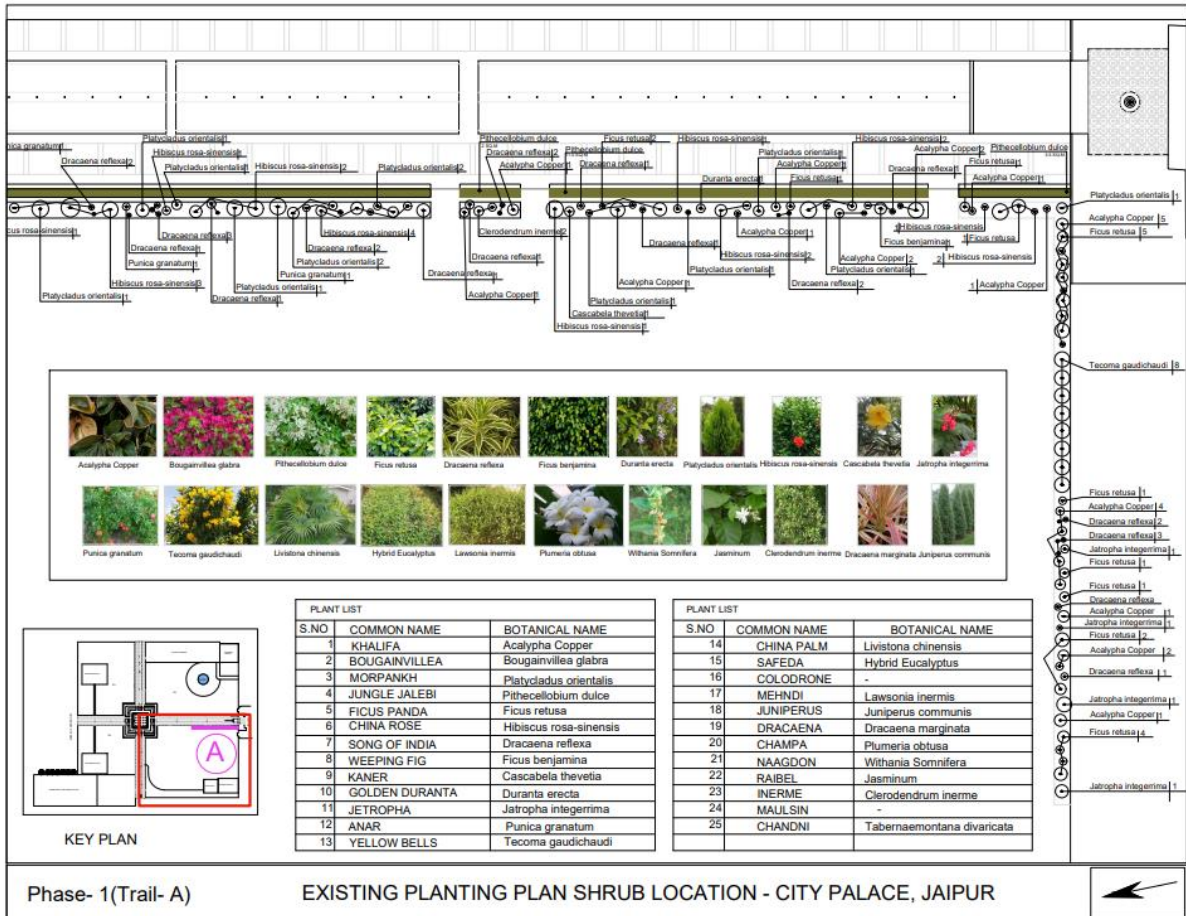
nica granatum 1
Platycladus orientalis 1
Hibiscus rosa-sinensis 1
Dracaena reflexa 2
Platycladus orientalis 1
Hibiscus rosa-sinensis 2
Platycladus orientalis 2
Pithecellobium dulce
Dracaena reflexa 2
Acalypha Copper 1
Ficus retusa 2
Pithecellobium dulce
Dracaena reflexa 1
Hibiscus rosa-sinensis
Platycladus orientalis
Acalypha Copper
Duranta erecta 1
Ficus retusa
Hibiscus rosa-sinensis 2
Dracaena reflexa 1
Acalypha Copper 2
Ficus retusa 1
Acalypha Copper 1
Pithecellobium dulce
Platycladus orientalis 1
Acalypha Copper 5
Ficus retusa 5

cus rosa-sinensis 1
Dracaena reflexa 3
Dracaena reflexa 1
Punica granatum 1
Hibiscus rosa-sinensis 3
Platycladus orientalis 1
Dracaena reflexa 1
Hibiscus rosa-sinensis 4
Dracaena reflexa 2
Platycladus orientalis 2
Punica granatum 1
Platycladus orientalis 1
Dracaena reflexa 1
Clerodendrum inerme 2
Dracaena reflexa 1
Acalypha Copper 1
Dracaena reflexa 1
Acalypha Copper 1
Hibiscus rosa-sinensis 2
Platycladus orientalis 1
Acalypha Copper 1
Platycladus orientalis 1
Cascabela thevetia 1
Hibiscus rosa-sinensis 1
Hibiscus rosa-sinensis
Ficus benjamina
Ficus retusa
Hibiscus rosa-sinensis
Acalypha Copper 2
Platycladus orientalis
Dracaena reflexa 2
Acalypha Copper 1

Tecoma gaudichaudi 8

Acalypha Copper
Bougainvillea glabra
Pithecellobium dulce
Ficus retusa
Dracaena reflexa
Ficus benjamina
Duranta erecta
Platycladus orientalis
Hibiscus rosa-sinensis
Cascabela thevetia
Jatropha integerrima
Punica granatum
Tecoma gaudichaudi
Livistona chinensis
Hybrid Eucalyptus
Lawsonia inermis
Plumeria obtusa
Withania Somnifera
Jasminum
Clerodendrum inerme
Dracaena marginata
Juniperus communis

Ficus retusa 1
Acalypha Copper 4
Dracaena reflexa 2
Dracaena reflexa 3
Jatropha integerrima 1
Ficus retusa 1
Ficus retusa 1
Dracaena reflexa
Acalypha Copper 1
Jatropha integerrima 1
Ficus retusa 2
Acalypha Copper 2
Dracaena reflexa 1
Jatropha integerrima 1
Acalypha Copper 1
Ficus retusa 4
Jatropha integerrima 1

PLANT LIST

| S.NO | COMMON NAME | BOTANICAL NAME |
|---|---|---|
| 1 | KHALIFA | Acalypha Copper |
| 2 | BOUGAINVILLEA | Bougainvillea glabra |
| 3 | MORPANKH | Platycladus orientalis |
| 4 | JUNGLE JALEBI | Pithecellobium dulce |
| 5 | FICUS PANDA | Ficus retusa |
| 6 | CHINA ROSE | Hibiscus rosa-sinensis |
| 7 | SONG OF INDIA | Dracaena reflexa |
| 8 | WEEPING FIG | Ficus benjamina |
| 9 | KANER | Cascabela thevetia |
| 10 | GOLDEN DURANTA | Duranta erecta |
| 11 | JETROPHA | Jatropha integerrima |
| 12 | ANAR | Punica granatum |
| 13 | YELLOW BELLS | Tecoma gaudichaudi |

PLANT LIST

| S.NO | COMMON NAME | BOTANICAL NAME |
|---|---|---|
| 14 | CHINA PALM | Livistona chinensis |
| 15 | SAFEDA | Hybrid Eucalyptus |
| 16 | COLODRONE | - |
| 17 | MEHNDI | Lawsonia inermis |
| 18 | JUNIPERUS | Juniperus communis |
| 19 | DRACAENA | Dracaena marginata |
| 20 | CHAMPA | Plumeria obtusa |
| 21 | NAAGDON | Withania Somnifera |
| 22 | RAIBEL | Jasminum |
| 23 | INERME | Clerodendrum inerme |
| 24 | MAULSIN | - |
| 25 | CHANDNI | Tabernaemontana divaricata |

A

KEY PLAN

Phase- 1(Trail- A)

EXISTING PLANTING PLAN SHRUB LOCATION - CITY PALACE, JAIPUR